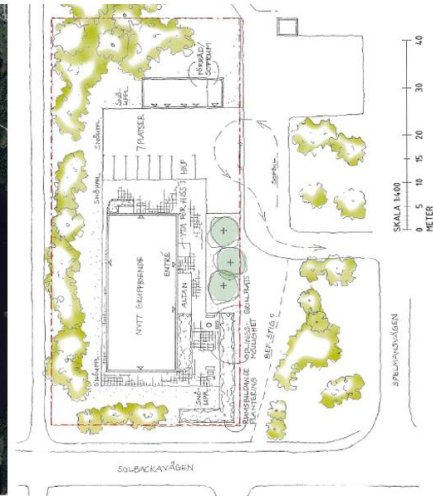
NYTT BRUKSHUS
ENTRÉ
ALTAN
7 PLATSER
HKP
STF HKP
FÖRRÅD/SOPRUM
SNÖUPPL
SNÖUPPL
SNÖUPPL
SNÖUPPL
ODLINGS-MÖJLIGHET
GRILLPLATS
REF. STIG
RAMSTÖDJANDE PLANTERING
SOPBIL
SOLBACKAVÄGEN
SPELMANSVÄGEN
SKALA 1:400
METER
0
10
20
30
40